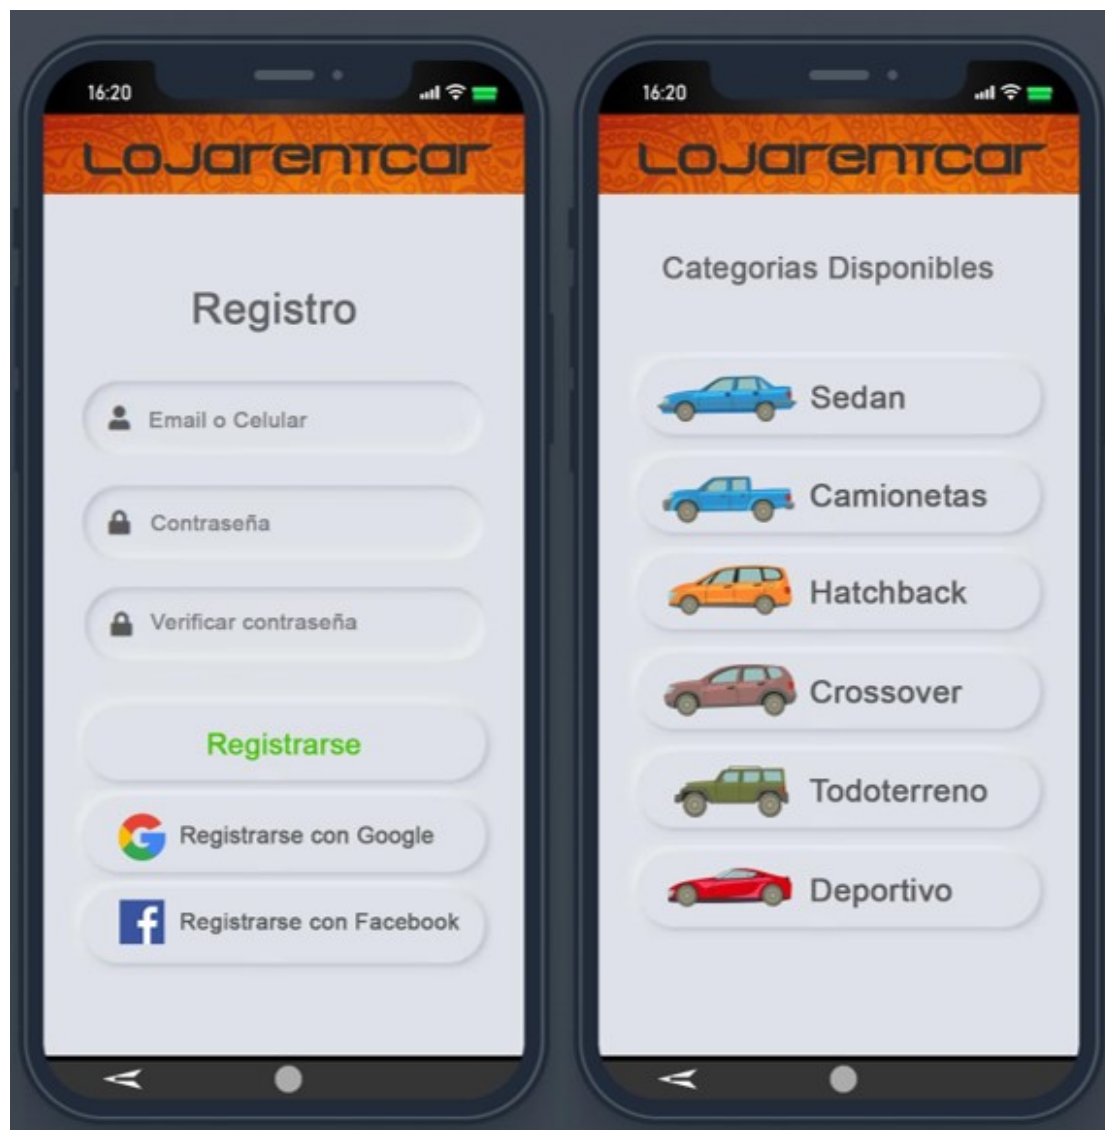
16:20

LOJARENTCAR

Registro

Email o Celular

Contraseña

Verificar contraseña

Registrarse

Registrarse con Google

Registrarse con Facebook

16:20

LOJARENTCAR

Categorias Disponibles

Sedan

Camionetas

Hatchback

Crossover

Todoterreno

Deportivo